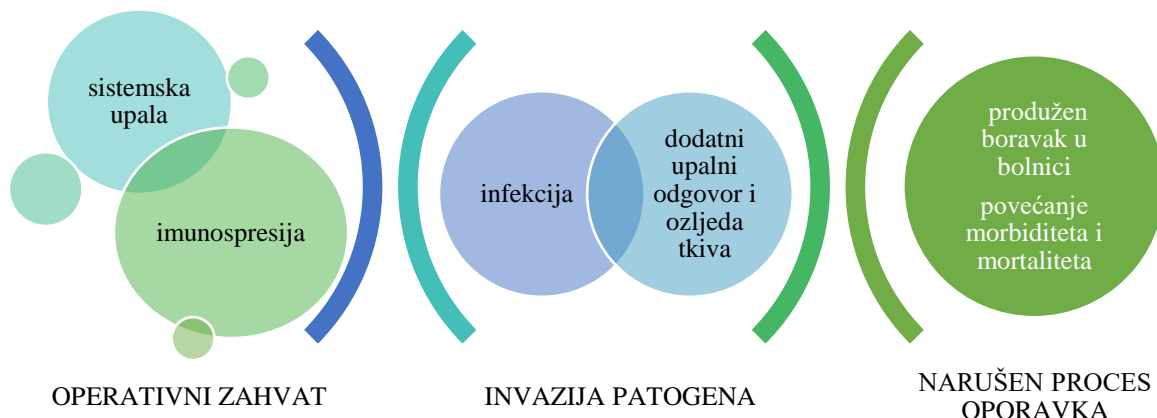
sistemska upala

imunospresija

infekcija

dodatni upalni odgovor i ozljeda tkiva

produžen boravak u bolnici

povećanje morbiditeta i mortaliteta

OPERATIVNI ZAHVAT

INVAZIJA PATOGENA

NARUŠEN PROCES OPORAVKA